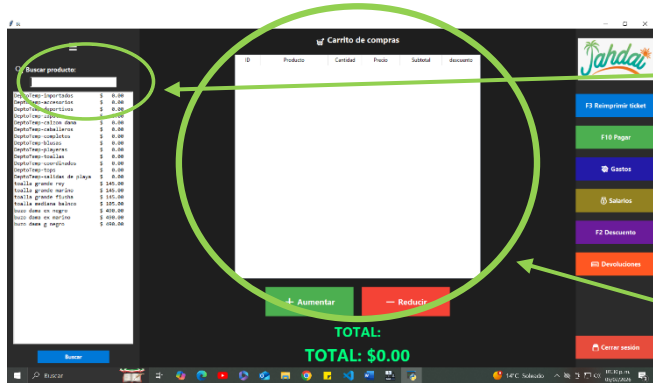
tk

Buscar producto:

Depto/Temp-importados $ 0.00
Depto/Temp-accesorios $ 0.00
Depto/Temp-deportivos $ 0.00
Depto/Temp-lpsos $ 0.00
Depto/Temp-calzon dama $ 0.00
Depto/Temp-caballeros $ 0.00
Depto/Temp-completos $ 0.00
Depto/Temp-blusas $ 0.00
Depto/Temp-playeras $ 0.00
Depto/Temp-toallas $ 0.00
Depto/Temp-sueridandas $ 0.00
Depto/Temp-tops $ 0.00
Depto/Temp-salidas de playa $ 0.00
toalla grande rey $ 145.00
toalla grande marino $ 145.00
toalla grande fiusha $ 145.00
toalla mediana blanco $ 105.00
buzo dama xx negro $ 400.00
buzo dama xx marino $ 450.00
buzo dama g negro $ 450.00

Buscar

Carrito de compras

| ID | Producto | Cantidad | Precio | Subtotal | descuento |
|---|---|---|---|---|---|

+ Aumentar

— Reducir

TOTAL:

TOTAL: $0.00

Jahdai

F3 Reimprimir ticket

F10 Pagar

Gastos

Salarios

F2 Descuento

Devoluciones

Cerrar sesión

Buscar

14°C Soleado

10:32 p. m.
05/02/2026